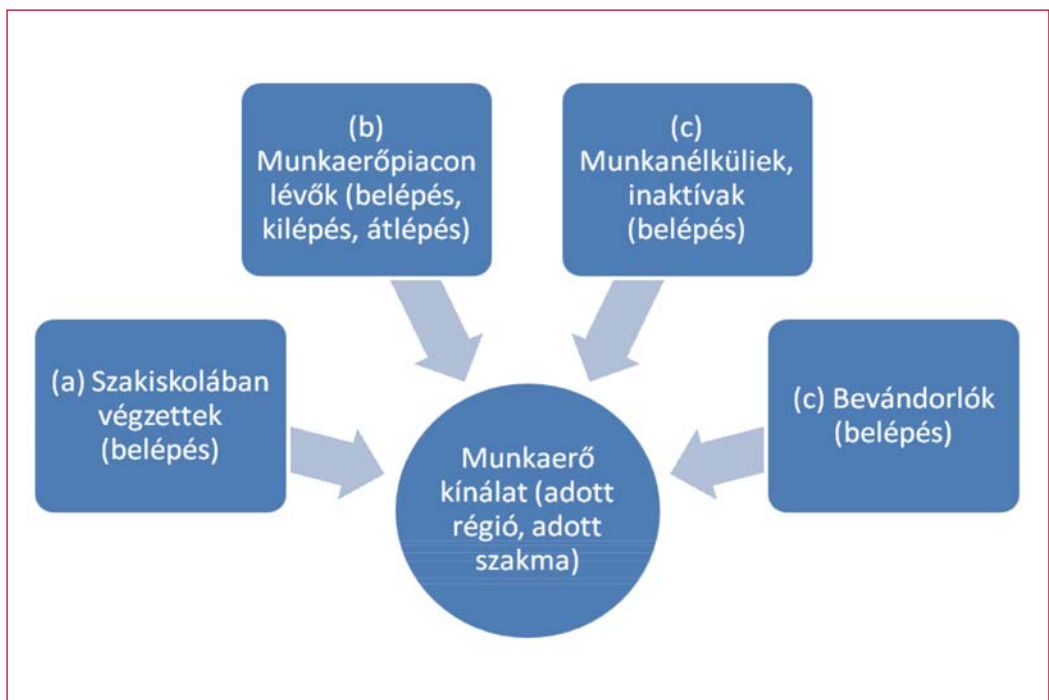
(b) Munkaerőpiacon lévők (belépés, kilépés, átlépés)

(c) Munkanélküliek, inaktívak (belépés)

(a) Szakiskolában végzettek (belépés)

Munkaerő kínálat (adott régió, adott szakma)

(c) Bevándorlók (belépés)